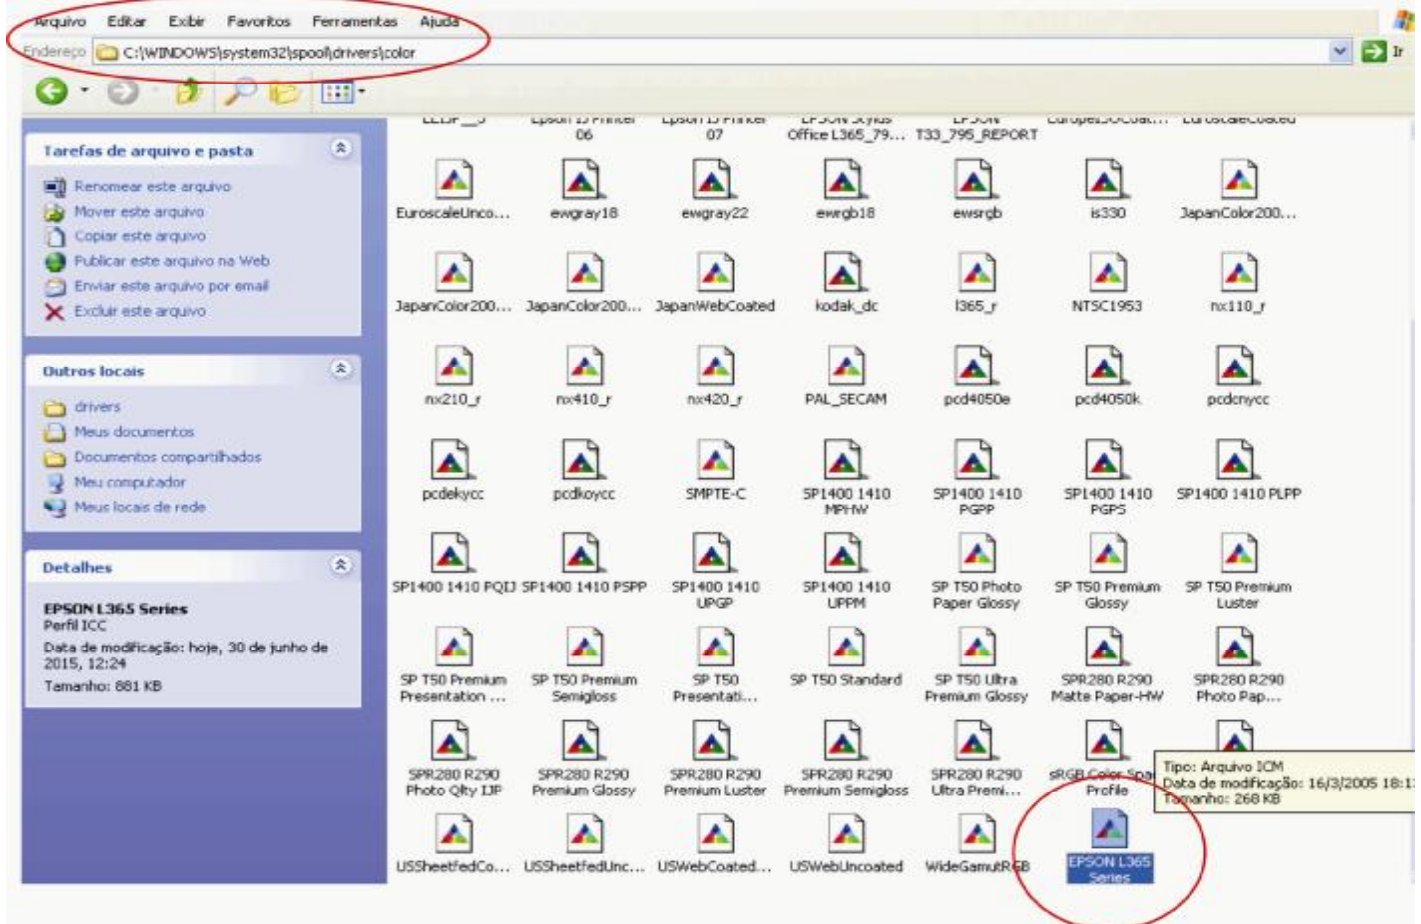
Arquivo Editar Exibir Favoritos Ferramentas Ajuda

Endereço C:\WINDOWS\system32\spool\drivers\color

Ir

Tarefas de arquivo e pasta

Renomear este arquivo
Mover este arquivo
Copiar este arquivo
Publicar este arquivo na Web
Enviar este arquivo por email
Excluir este arquivo

Outros locais

drivers
Meus documentos
Documentos compartilhados
Meu computador
Meus locais de rede

Detalhes

EPSON L365 Series
Perfil ICC
Data de modificação: hoje, 30 de junho de 2015, 12:24
Tamanho: 881 KB

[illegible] Epson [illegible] Printer 06 Epson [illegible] Printer 07 EPSON Stylus Office L365_79... EPSON T33_795_REPORT Europe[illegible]Coat... EuroscaleCoated

EuroscaleUnco... ewgray18 ewgray22 ewrgb18 ewsrgb is330 JapanColor200...

JapanColor200... JapanColor200... JapanWebCoated kodak_dc l365_r NTSC1953 nx110_r

nx210_r nx410_r nx420_r PAL_SECAM pcd4050e pcd4050k pcdcnycc

pcdekycc pcdkoycc SMPTE-C SP1400 1410 MPHW SP1400 1410 PGPP SP1400 1410 PGPS SP1400 1410 PLPP

SP1400 1410 PQIJ SP1400 1410 PSPP SP1400 1410 UPGP SP1400 1410 UPPM SP T50 Photo Paper Glossy SP T50 Premium Glossy SP T50 Premium Luster

SP T50 Premium Presentation ... SP T50 Premium Semigloss SP T50 Presentati... SP T50 Standard SP T50 Ultra Premium Glossy SPR280 R290 Matte Paper-HW SPR280 R290 Photo Pap...

SPR280 R290 Photo Qlty IJP SPR280 R290 Premium Glossy SPR280 R290 Premium Luster SPR280 R290 Premium Semigloss SPR280 R290 Ultra Premi... sRGB Color Spa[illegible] Profile

Tipo: Arquivo ICM
Data de modificação: 16/3/2005 18:1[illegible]
Tamanho: 268 KB

USSheetfedCo... USSheetfedUnc... USWebCoated... USWebUncoated WideGamutRGB EPSON L365 Series